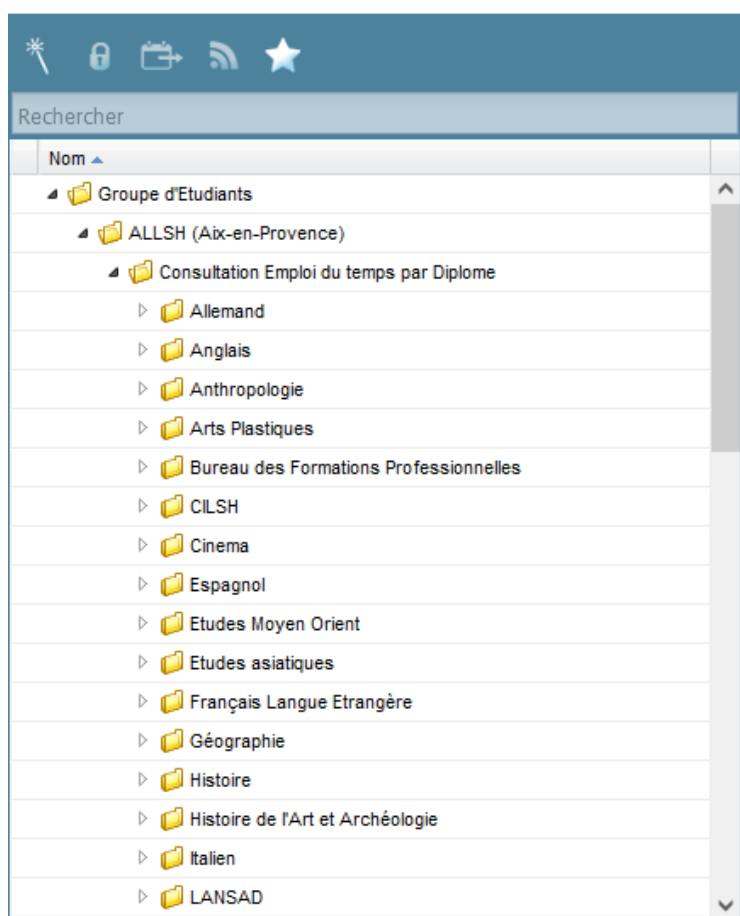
Rechercher

Nom

Groupe d'Etudiants

ALLSH (Aix-en-Provence)

Consultation Emploi du temps par Diplome

Allemand

Anglais

Anthropologie

Arts Plastiques

Bureau des Formations Professionnelles

CILSH

Cinema

Espagnol

Etudes Moyen Orient

Etudes asiatiques

Français Langue Etrangère

Géographie

Histoire

Histoire de l'Art et Archéologie

Italien

LANSAD